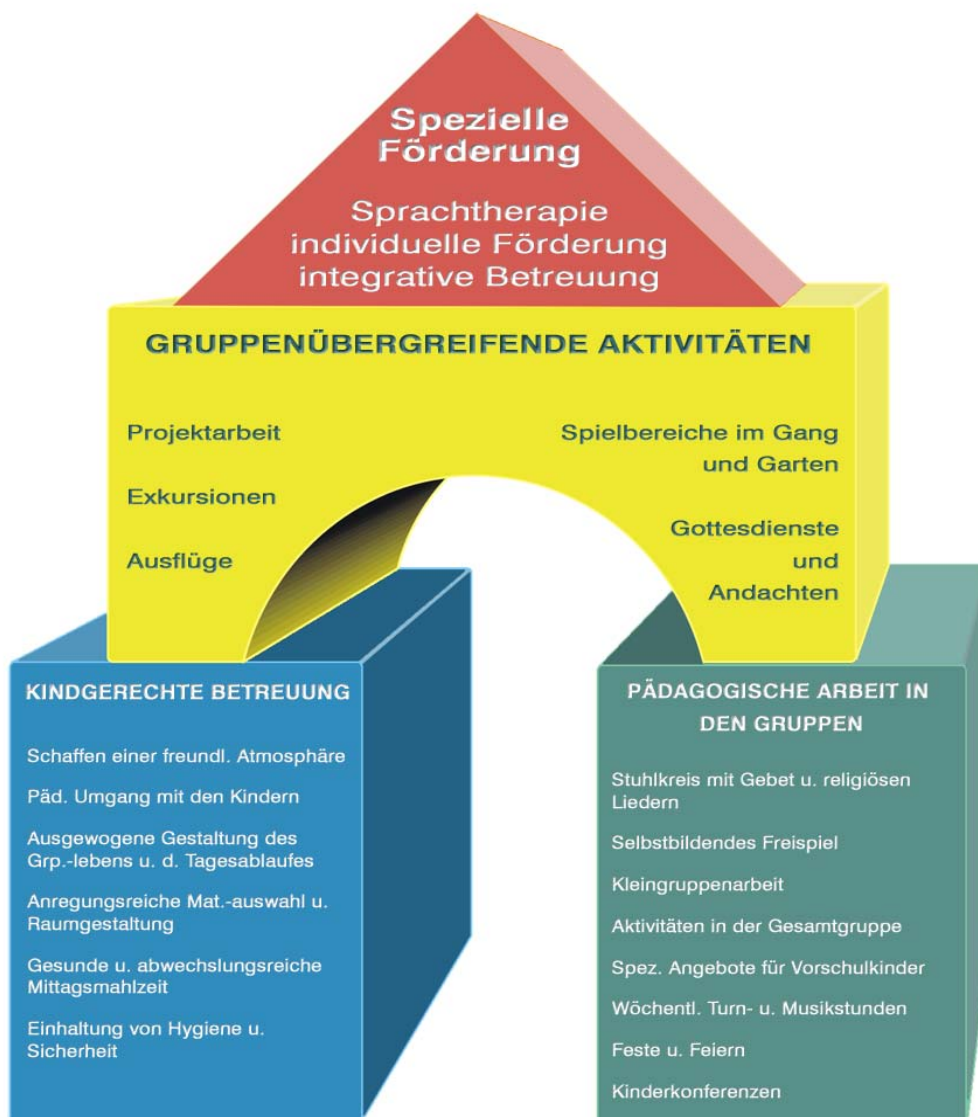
Spezielle Förderung

Sprachtherapie
individuelle Förderung
integrative Betreuung

GRUPPENÜBERGREIFENDE AKTIVITÄTEN

Projektarbeit

Exkursionen

Ausflüge

Spielbereiche im Gang und Garten

Gottesdienste und Andachten

KINDGERECHTE BETREUUNG

Schaffen einer freundl. Atmosphäre

Päd. Umgang mit den Kindern

Ausgewogene Gestaltung des Grp.-lebens u. d. Tagesablaufes

Anregungsreiche Mat.-auswahl u. Raumgestaltung

Gesunde u. abwechslungsreiche Mittagsmahlzeit

Einhaltung von Hygiene u. Sicherheit

PÄDAGOGISCHE ARBEIT IN DEN GRUPPEN

Stuhlkreis mit Gebet u. religiösen Liedern

Selbstbildendes Freispiel

Kleingruppenarbeit

Aktivitäten in der Gesamtgruppe

Spez. Angebote für Vorschulkinder

Wöchentl. Turn- u. Musikstunden

Feste u. Feiern

Kinderkonferenzen